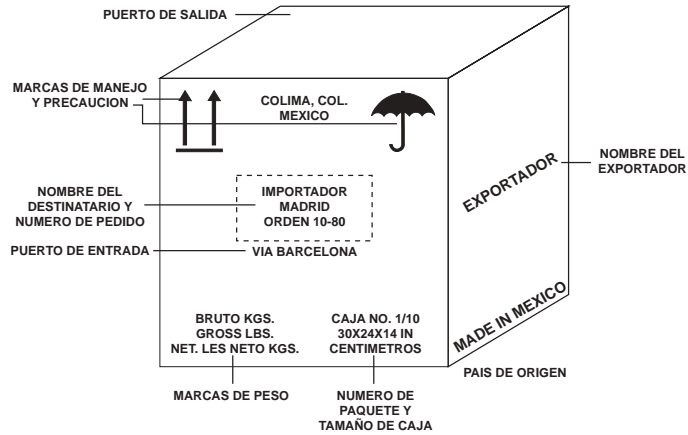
PUERTO DE SALIDA

MARCAS DE MANEJO Y PRECAUCION

COLIMA, COL. MEXICO

NOMBRE DEL EXPORTADOR

EXPORTADOR

NOMBRE DEL DESTINATARIO Y NUMERO DE PEDIDO

IMPORTADOR
MADRID
ORDEN 10-80

PUERTO DE ENTRADA

VIA BARCELONA

MADE IN MEXICO

BRUTO KGS.
GROSS LBS.
NET. LES NETO KGS.

CAJA NO. 1/10
30X24X14 IN
CENTIMETROS

PAIS DE ORIGEN

MARCAS DE PESO

NUMERO DE PAQUETE Y TAMAÑO DE CAJA